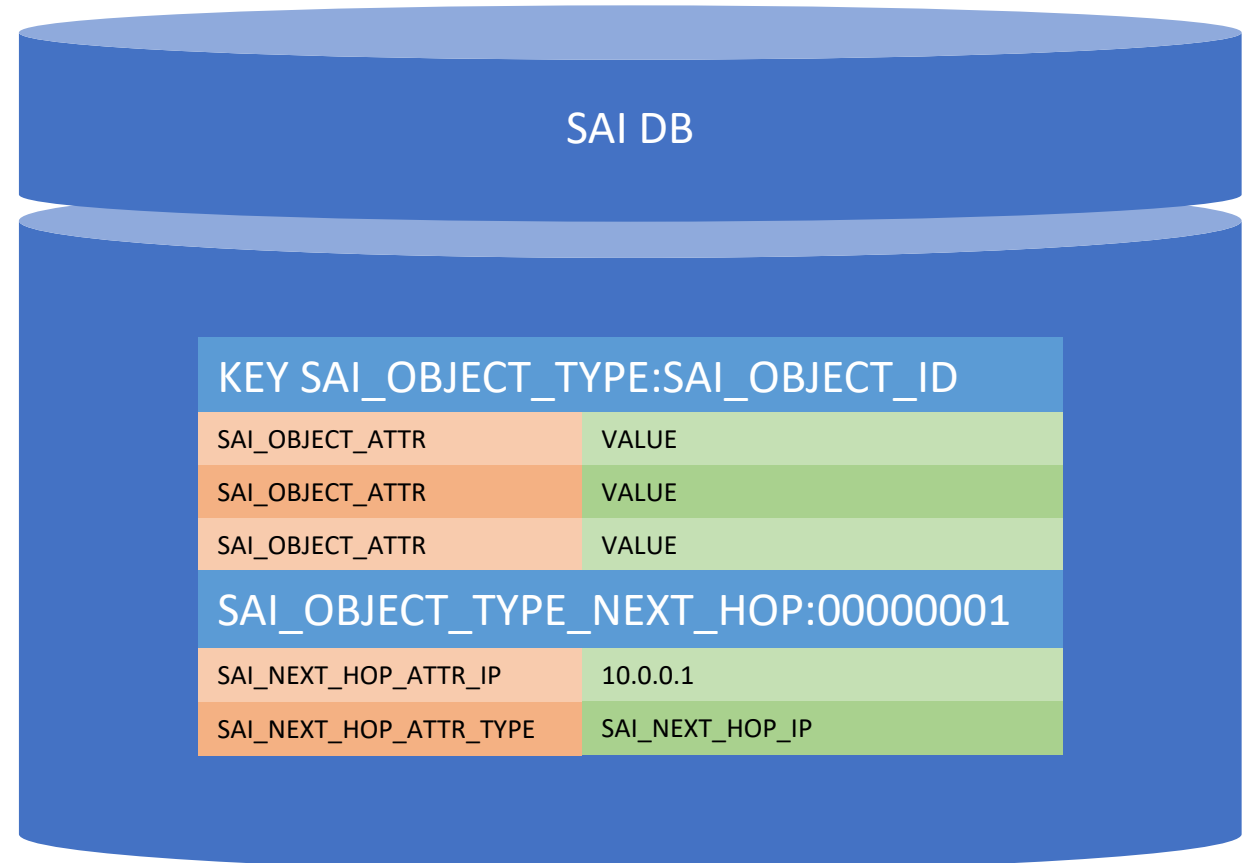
SAI DB

| KEY SAI_OBJECT_TYPE:SAI_OBJECT_ID | |
|---|---|
| SAI_OBJECT_ATTR | VALUE |
| SAI_OBJECT_ATTR | VALUE |
| SAI_OBJECT_ATTR | VALUE |
| SAI_OBJECT_TYPE_NEXT_HOP:00000001 | |
| SAI_NEXT_HOP_ATTR_IP | 10.0.0.1 |
| SAI_NEXT_HOP_ATTR_TYPE | SAI_NEXT_HOP_IP |